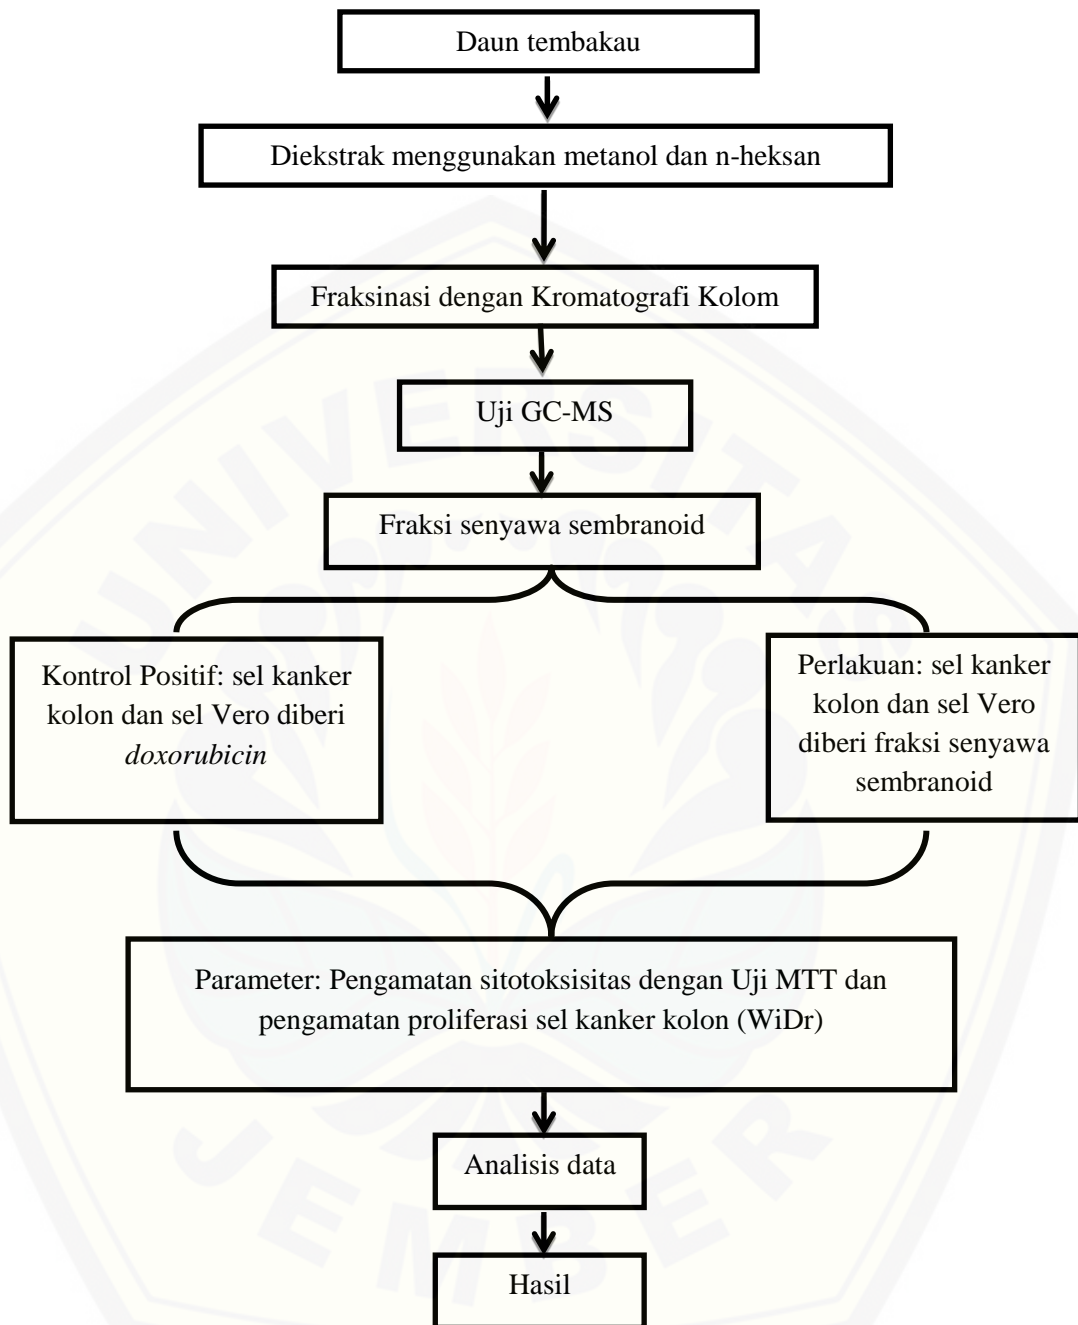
Daun tembakau

Diekstrak menggunakan metanol dan n-heksan

Fraksinasi dengan Kromatografi Kolom

Uji GC-MS

Fraksi senyawa sembranoid

Kontrol Positif: sel kanker kolon dan sel Vero diberi *doxorubicin*

Perlakuan: sel kanker kolon dan sel Vero diberi fraksi senyawa sembranoid

Parameter: Pengamatan sitotoksisitas dengan Uji MTT dan pengamatan proliferasi sel kanker kolon (WiDr)

Analisis data

Hasil